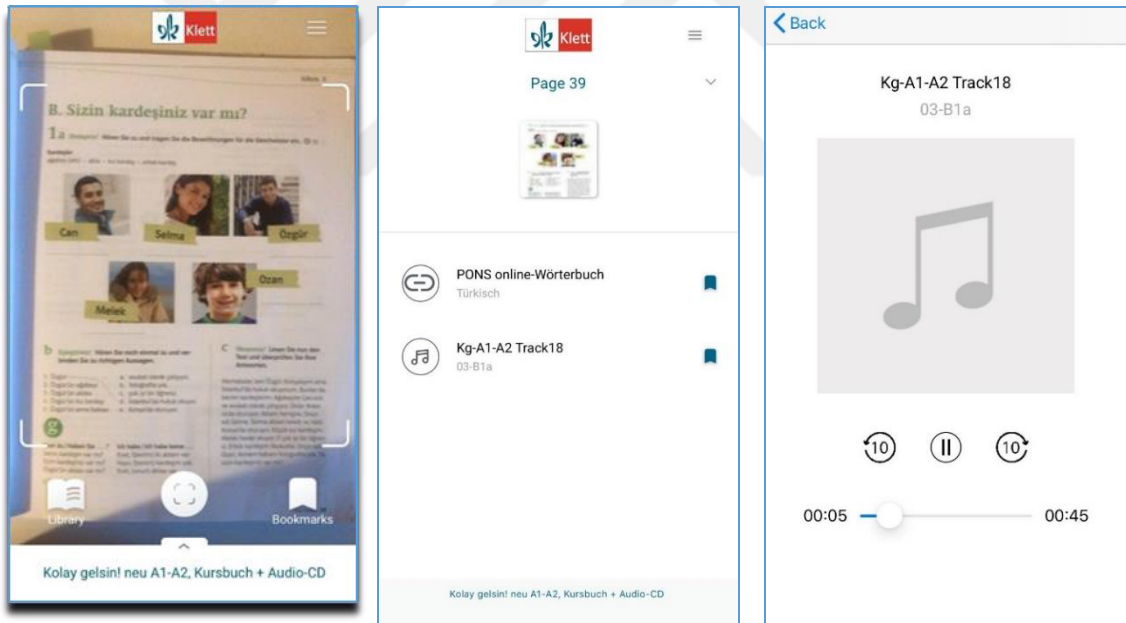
Klett

B. Sizin kardeşiniz var mı?

1a

Can

Selma

Özgür

Melek

Ozan

b

c

Library

Bookmarks

Kolay gelsin! neu A1-A2, Kursbuch + Audio-CD

Klett

Page 39

PONS online-Wörterbuch
Türkisch

Kg-A1-A2 Track18
03-B1a

Kolay gelsin! neu A1-A2, Kursbuch + Audio-CD

Back

Kg-A1-A2 Track18
03-B1a

10

10

00:05

00:45